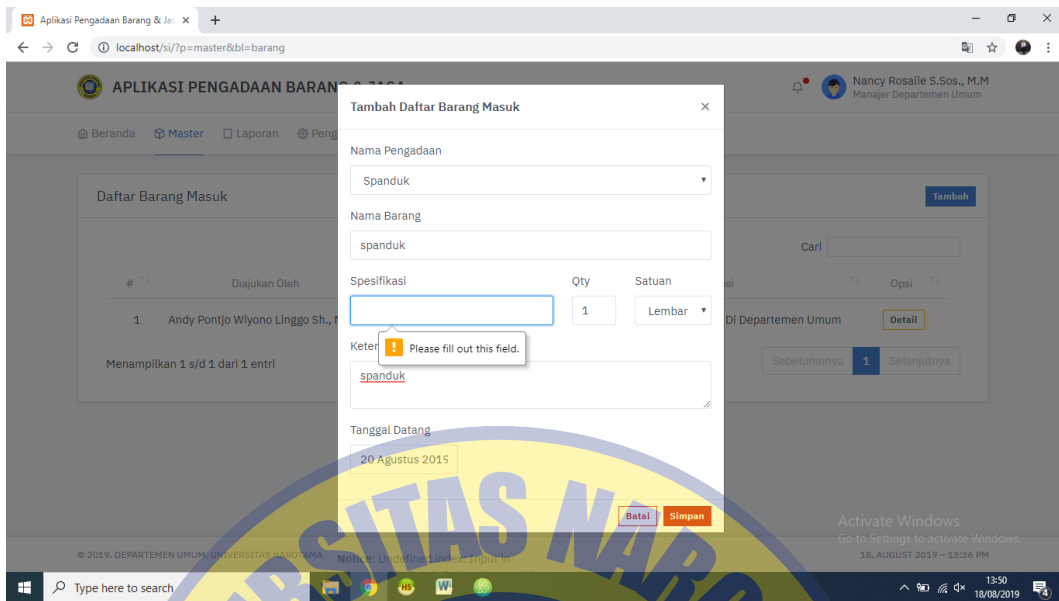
Aplikasi Pengadaan Barang & Jas ×
localhost/si/?p=master&bl=barang

APLIKASI PENGADAAN BARANG & JASA
Nancy Rosalie S.Sos., M.M
Manajer Departemen Umum

Beranda Master Laporan Peng

Daftar Barang Masuk
Tambah
Cari
| # | Diajukan Oleh | | Opsi |
|---|---|---|---|
| 1 | Andy Pontjo Wiyono Linggo Sh., M | Di Departemen Umum | Detail |

Menampilkan 1 s/d 1 dari 1 entri
Sebelumnya 1 Selanjutnya

Tambah Daftar Barang Masuk ×
Nama Pengadaan
Spanduk
Nama Barang
spanduk
Spesifikasi
Qty
1
Satuan
Lembar
Keter
Please fill out this field.
spanduk
Tanggal Datang
20 Agustus 2019
Batal Simpan

Activate Windows
Go to Settings to activate Windows.
18, AUGUST 2019 – 13:36 PM
© 2019. DEPARTEMEN UMUM, UNIVERSITAS NAROTAMA
Notice: Undefined index: input in

Type here to search
13:50
18/08/2019